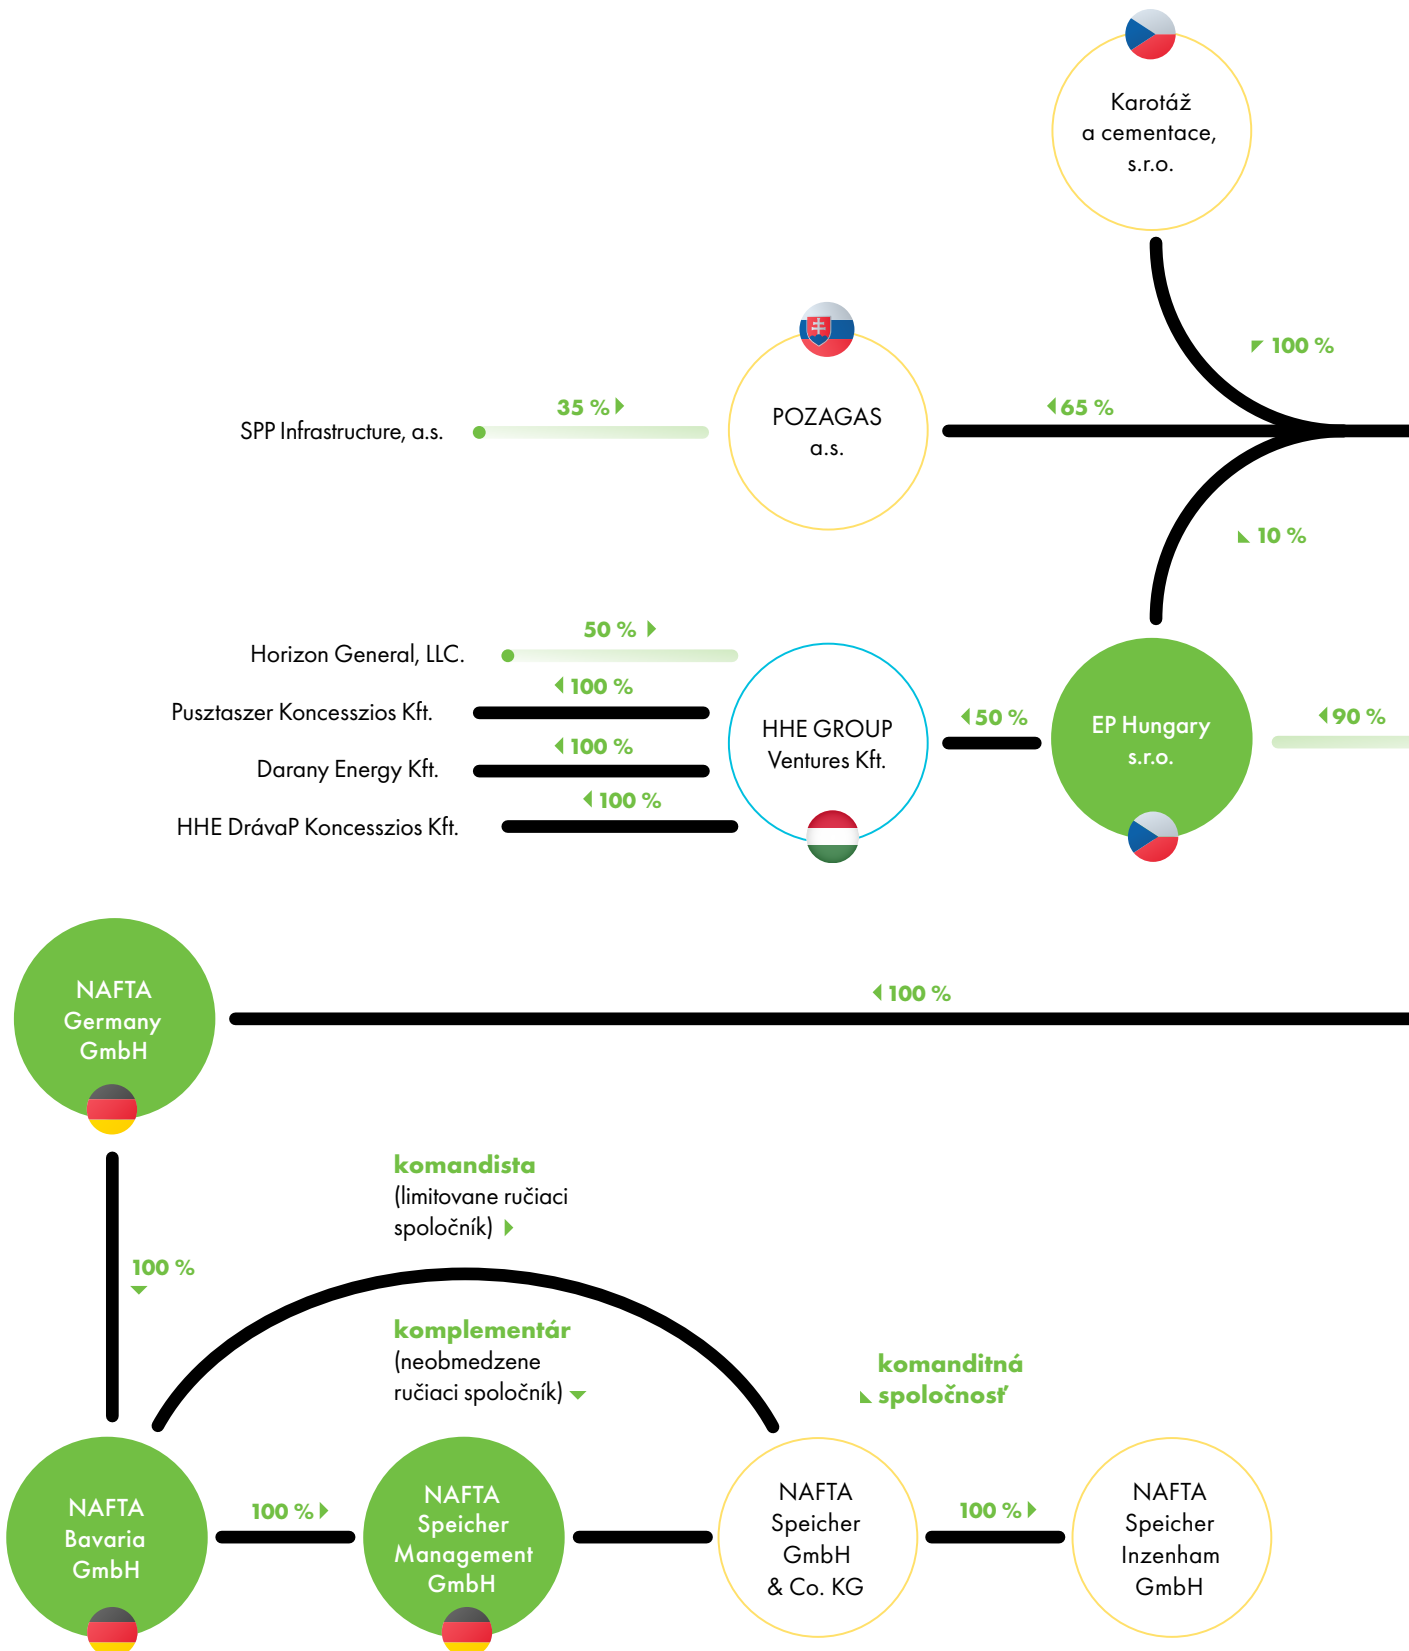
Karotáž a cementace, s.r.o.

100 %

POZAGAS a.s.

35 %

SPP Infrastructure, a.s.

65 %

10 %

50 %

Horizon General, LLC.

100 %

Pusztaszer Koncesszios Kft.

100 %

Darany Energy Kft.

100 %

HHE DrávaP Koncesszios Kft.

HHE GROUP Ventures Kft.

50 %

EP Hungary s.r.o.

90 %

NAFTA Germany GmbH

100 %

komandista (limitovane ručiaci spoločník)

100 %

komplementár (neobmedzene ručiaci spoločník)

komanditná spoločnosť

NAFTA Bavaria GmbH

100 %

NAFTA Speicher Management GmbH

NAFTA Speicher GmbH & Co. KG

100 %

NAFTA Speicher Inzenham GmbH